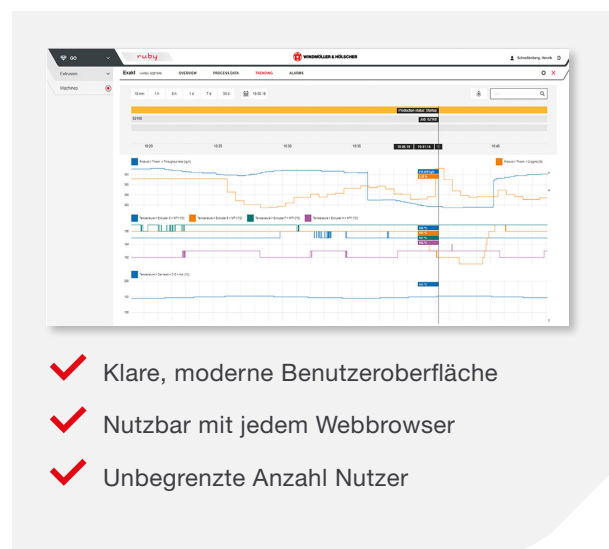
ruby
WINDMÖLLER & HÖLSCHER
Schaufenberg, Henrik
Extrusion
Machines
Exakt
OVERVIEW
PROCESS DATA
TRENDING
ALARMS
10 min
1 h
8 h
1 d
7 d
30 d
Production status: Startup
Job: 52166
52166
10:20
10:25
10:30
10:35
10:40
10:45

Klare, moderne Benutzeroberfläche

Nutzbar mit jedem Webbrowser

Unbegrenzte Anzahl Nutzer